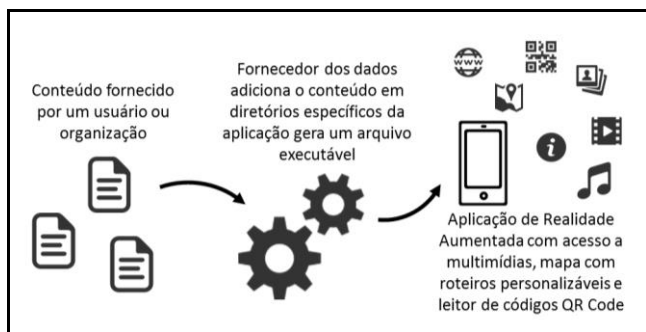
Conteúdo fornecido por um usuário ou organização

Fornecedor dos dados adiciona o conteúdo em diretórios específicos da aplicação gera um arquivo executável

www

Aplicação de Realidade Aumentada com acesso a multimídias, mapa com roteiros personalizáveis e leitor de códigos QR Code